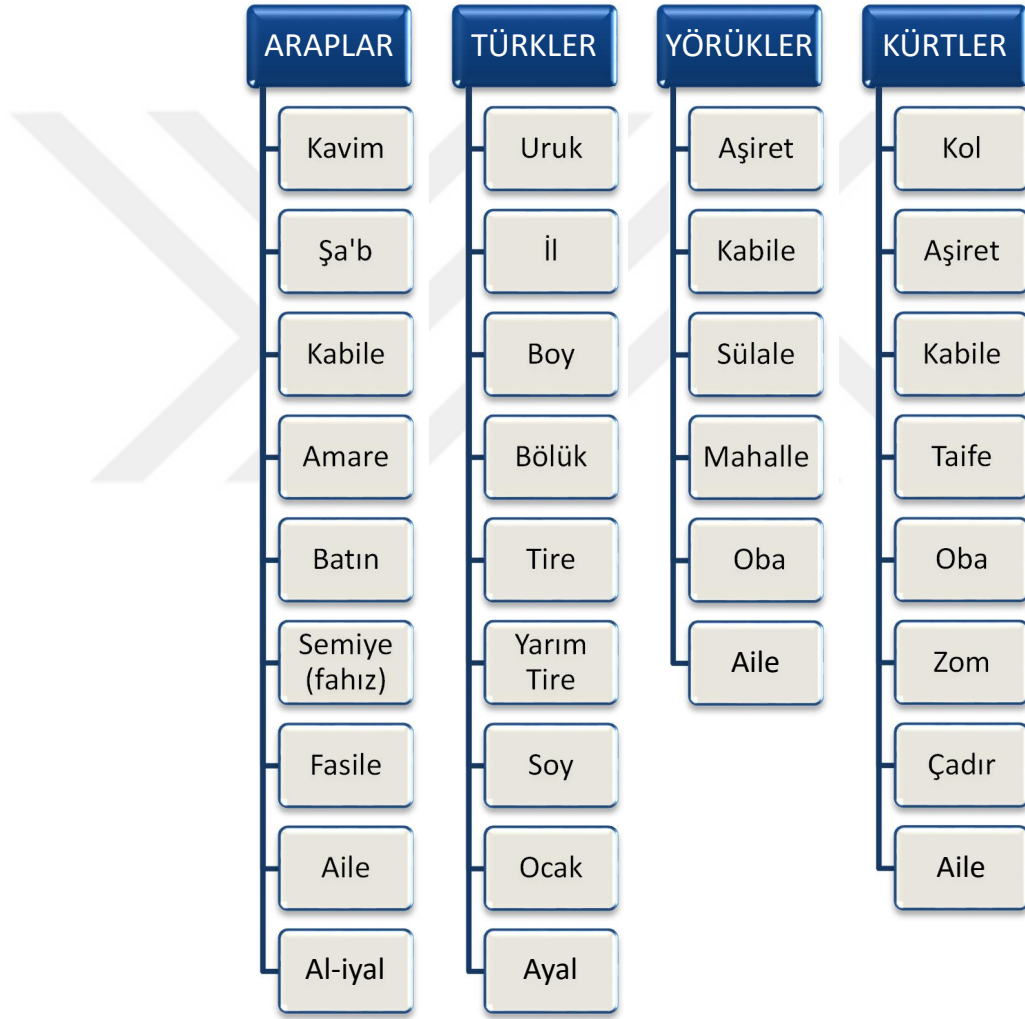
ARAPLAR

Kavim

Şa'b

Kabile

Amare

Batın

Semiye (fahız)

Fasile

Aile

Al-iyal

TÜRKLER

Uruk

İl

Boy

Bölük

Tire

Yarım Tire

Soy

Ocak

Ayal

YÖRÜKLER

Aşiret

Kabile

Sülale

Mahalle

Oba

Aile

KÜRTLER

Kol

Aşiret

Kabile

Taife

Oba

Zom

Çadır

Aile